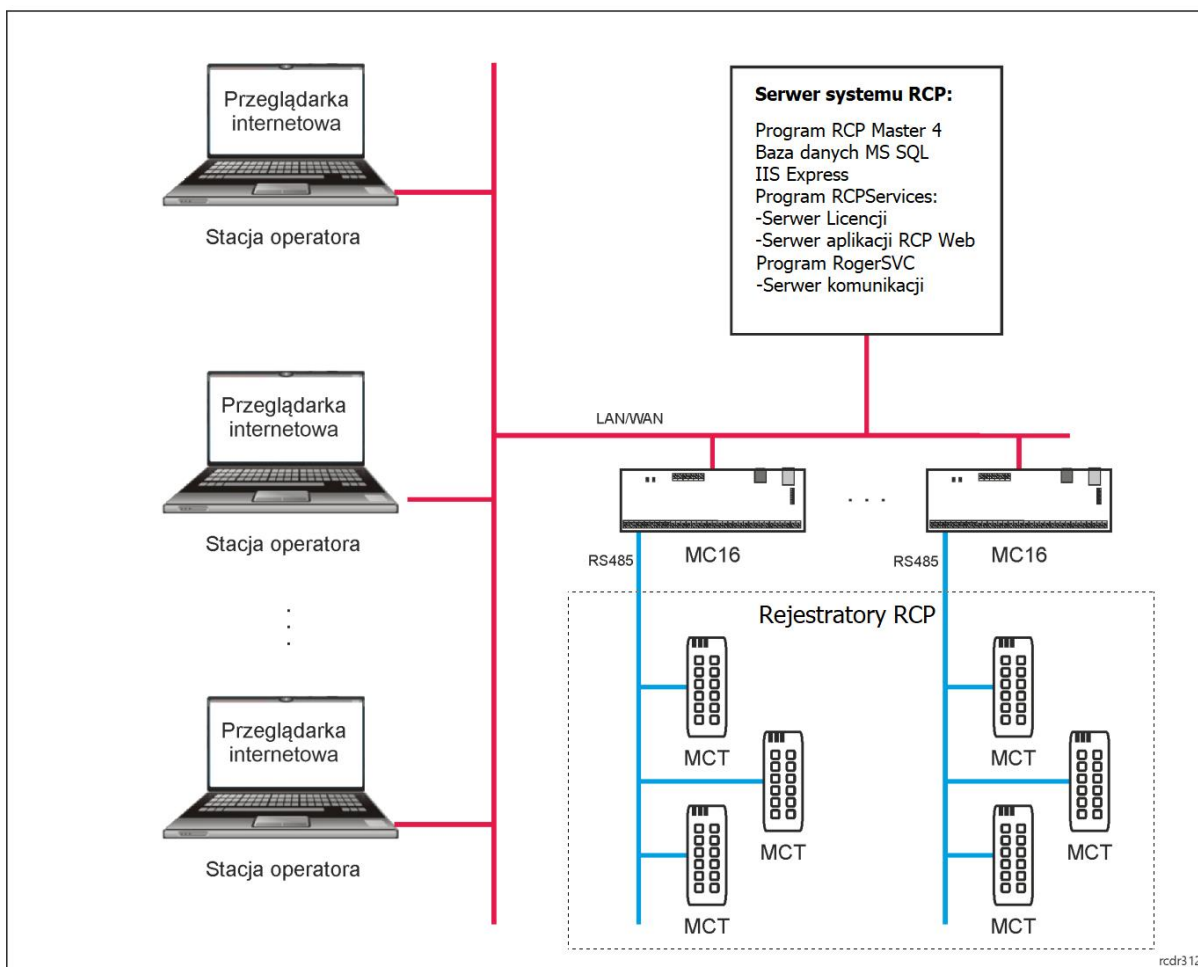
Przeglądarka internetowa

Stacja operatora

Serwer systemu RCP:

Program RCP Master 4
Baza danych MS SQL
IIS Express
Program RCPServices:
-Serwer Licencji
-Serwer aplikacji RCP Web
Program RogerSVC
-Serwer komunikacji

Przeglądarka internetowa

Stacja operatora

LAN/WAN

RS485

MC16

RS485

MC16

Rejestratory RCP

Przeglądarka internetowa

Stacja operatora

MCT

MCT

MCT

MCT

MCT

MCT

rcdr312